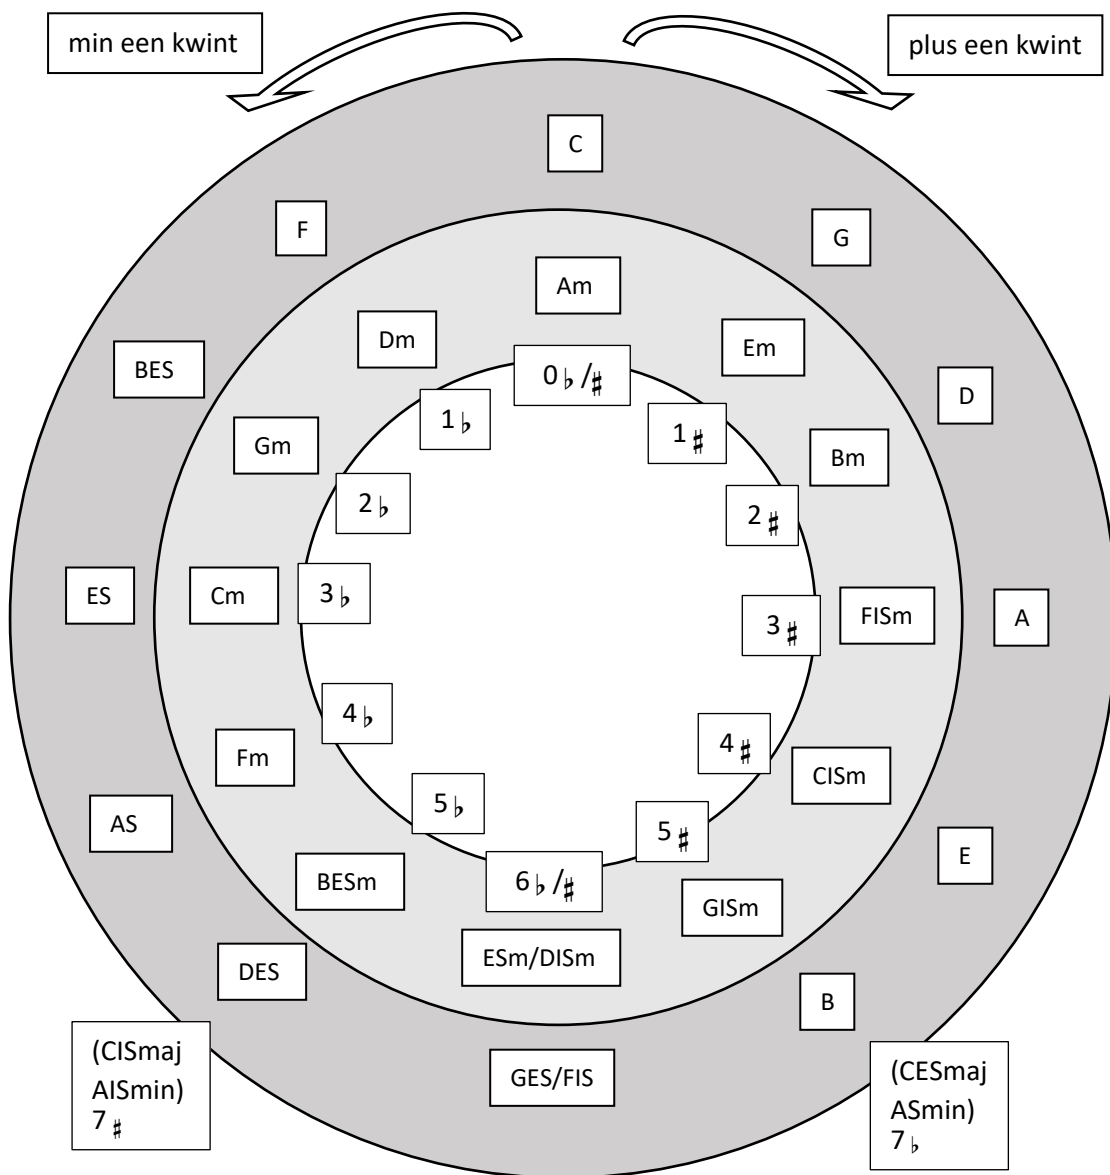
min een kwint

plus een kwint

C

F

G

Am

Dm

Em

BES

$0\flat/\sharp$

D

$1\flat$

$1\sharp$

Gm

Bm

$2\flat$

$2\sharp$

ES

Cm

$3\flat$

$3\sharp$

FISm

A

$4\flat$

$4\sharp$

Fm

CISm

AS

$5\flat$

$5\sharp$

E

BESm

$6\flat/\sharp$

GISm

DES

ESm/DISm

B

(CISmaj AISmin) $7\sharp$

GES/FIS

(CESmaj ASmin) $7\flat$